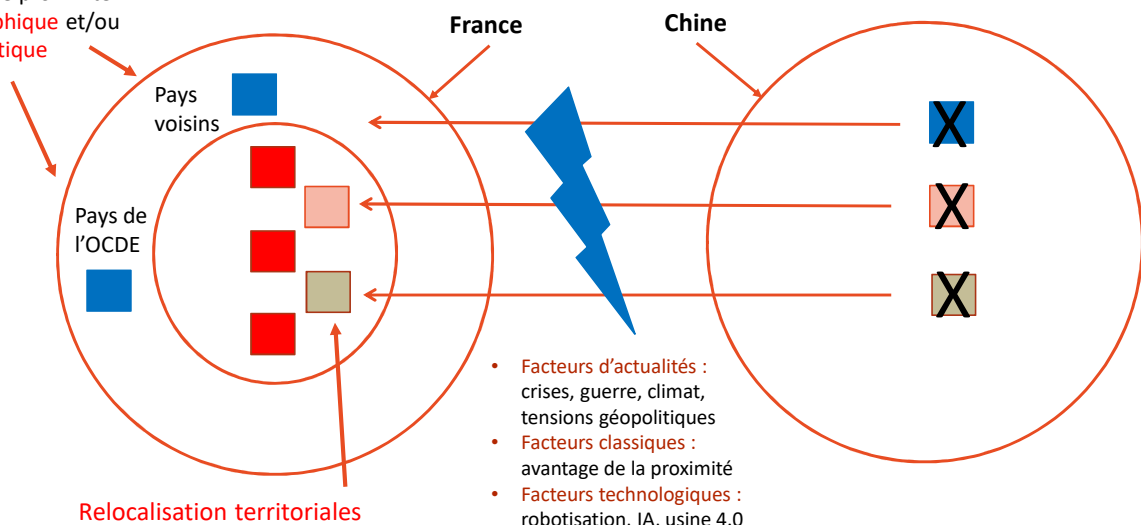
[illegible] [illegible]phique et/ou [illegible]tique

France

Chine

Pays voisins

Pays de l'OCDE

X

X

X

• Facteurs d'actualités : crises, guerre, climat, tensions géopolitiques
• Facteurs classiques : avantage de la proximité
• Facteurs technologiques : robotisation, IA, usine 4.0

Relocalisation territoriales